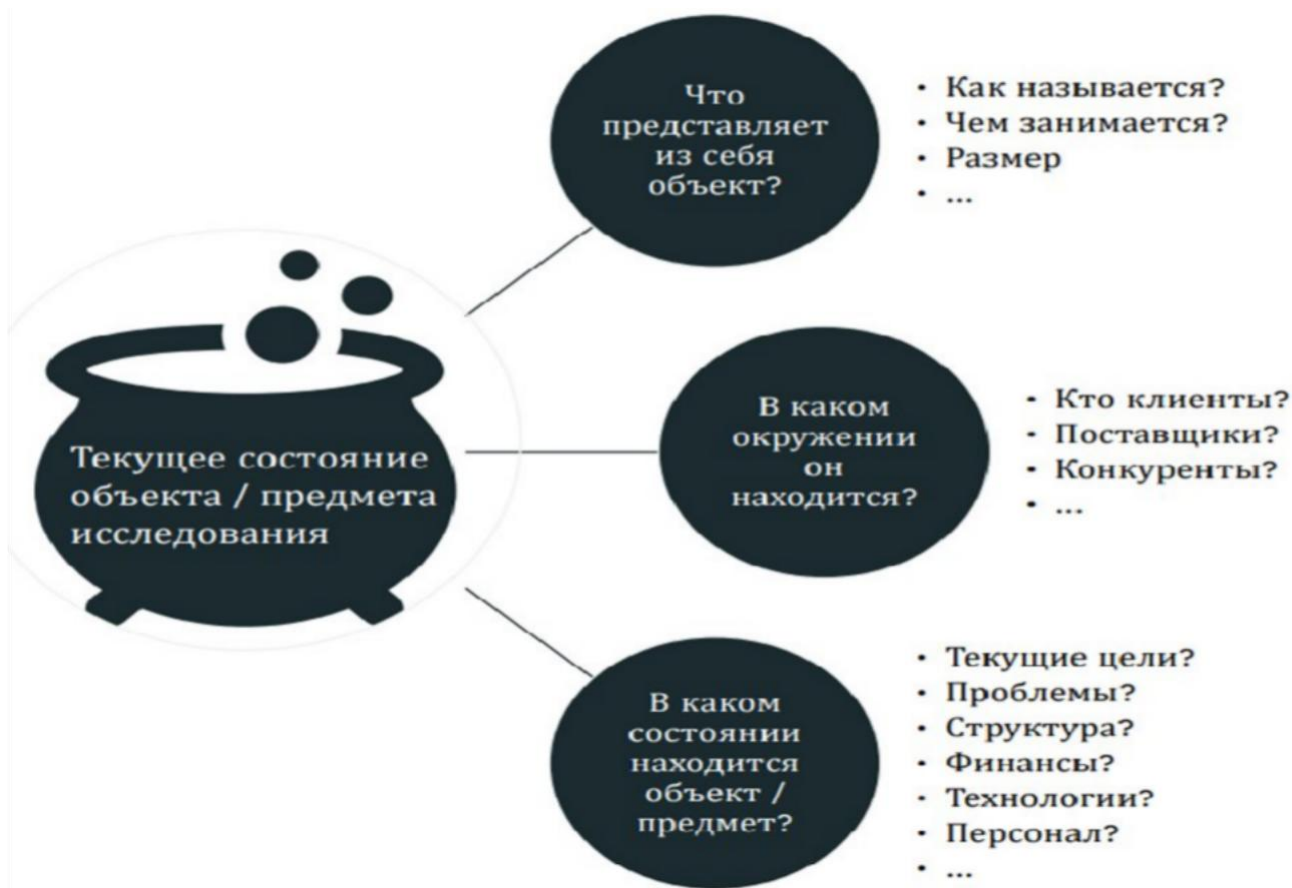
Текущее состояние объекта / предмета исследования

Что представляет из себя объект?

- Как называется?
- Чем занимается?
- Размер
- ...

В каком окружении он находится?

- Кто клиенты?
- Поставщики?
- Конкуренты?
- ...

В каком состоянии находится объект / предмет?

- Текущие цели?
- Проблемы?
- Структура?
- Финансы?
- Технологии?
- Персонал?
- ...